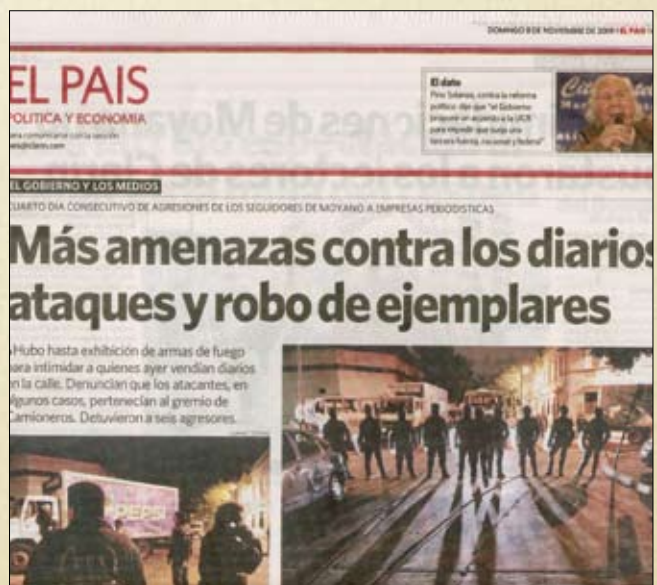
DOMINGO 8 DE NOVIEMBRE DE 2009 | EL PAIS

EL PAIS
POLITICA Y ECONOMIA
Para comunicarse con la sección
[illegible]@clarin.com

El dato
Pino Solanas, contra la reforma política: dijo que "el Gobierno propone un acuerdo a la UCR para impedir que surja una tercera fuerza, nacional y federal"

EL GOBIERNO Y LOS MEDIOS
CUARTO DIA CONSECUTIVO DE AGRESIONES DE LOS SEGUIDORES DE MOYANO A EMPRESAS PERIODISTICAS

Más amenazas contra los diarios ataques y robo de ejemplares

Hubo hasta exhibición de armas de fuego para intimidar a quienes ayer vendían diarios en la calle. Denuncian que los atacantes, en algunos casos, pertenecían al gremio de Camioneros. Detuvieron a seis agresores.